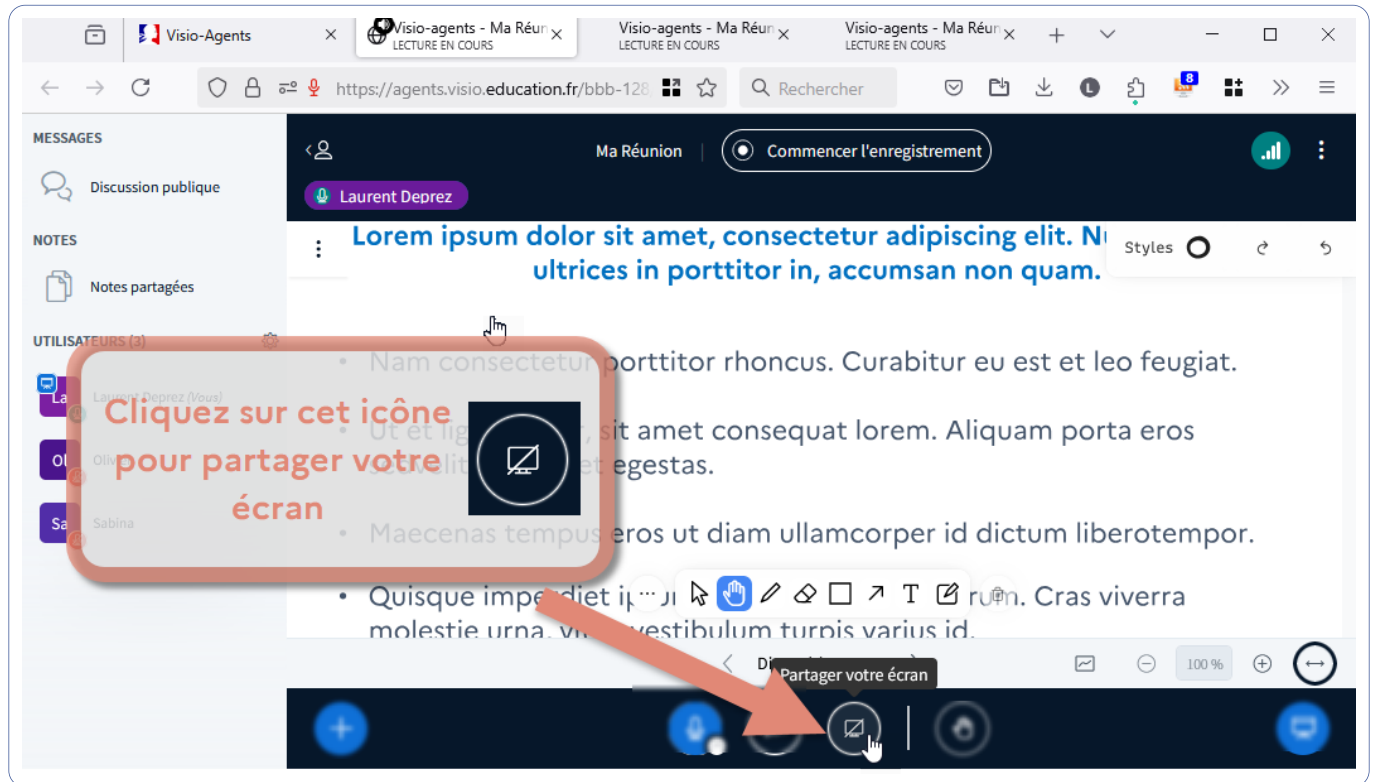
Visio-Agents
Visio-agents - Ma Réun
LECTURE EN COURS
Visio-agents - Ma Réun
LECTURE EN COURS
Visio-agents - Ma Réun
LECTURE EN COURS

https://agents.visio.education.fr/bbb-128
Rechercher

MESSAGES
Discussion publique
NOTES
Notes partagées
UTILISATEURS (3)
La
Laurent Deprez (Vous)
Ol
Oliv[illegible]
Sa
Sabina

Ma Réunion
Commencer l'enregistrement
Laurent Deprez

Lorem ipsum dolor sit amet, consectetur adipiscing elit. Nu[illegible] ultrices in porttitor in, accumsan non quam.

Styles

• Nam consectetur porttitor rhoncus. Curabitur eu est et leo feugiat.
• Ut et lig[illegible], sit amet consequat lorem. Aliquam porta eros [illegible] egestas.
• Maecenas tempus eros ut diam ullamcorper id dictum liberotempor.
• Quisque imperdiet i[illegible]rum. Cras viverra molestie urna, vi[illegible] vestibulum turpis varius id.

Cliquez sur cet icône pour partager votre écran

T

100 %
Partager votre écran